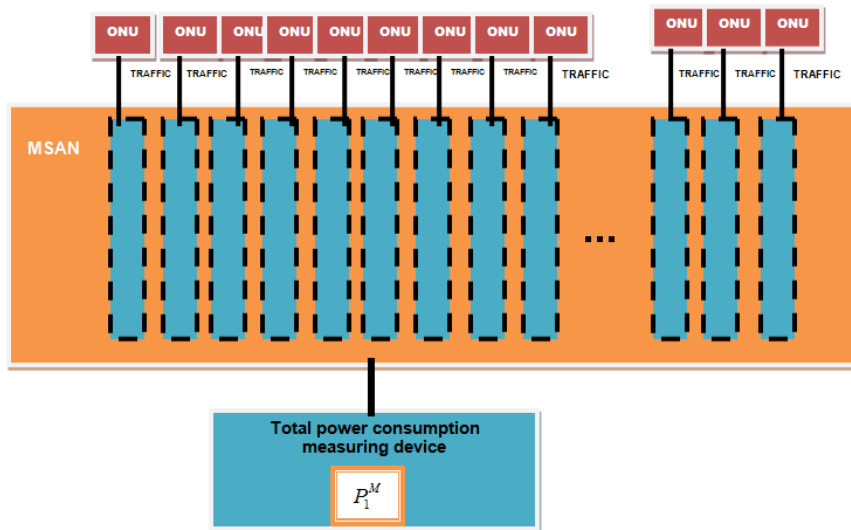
ONU ONU ONU ONU ONU ONU ONU ONU ONU ONU ONU ONU

TRAFFIC TRAFFIC TRAFFIC TRAFFIC TRAFFIC TRAFFIC TRAFFIC TRAFFIC TRAFFIC TRAFFIC TRAFFIC TRAFFIC

MSAN

...

Total power consumption measuring device

$P_1^M$